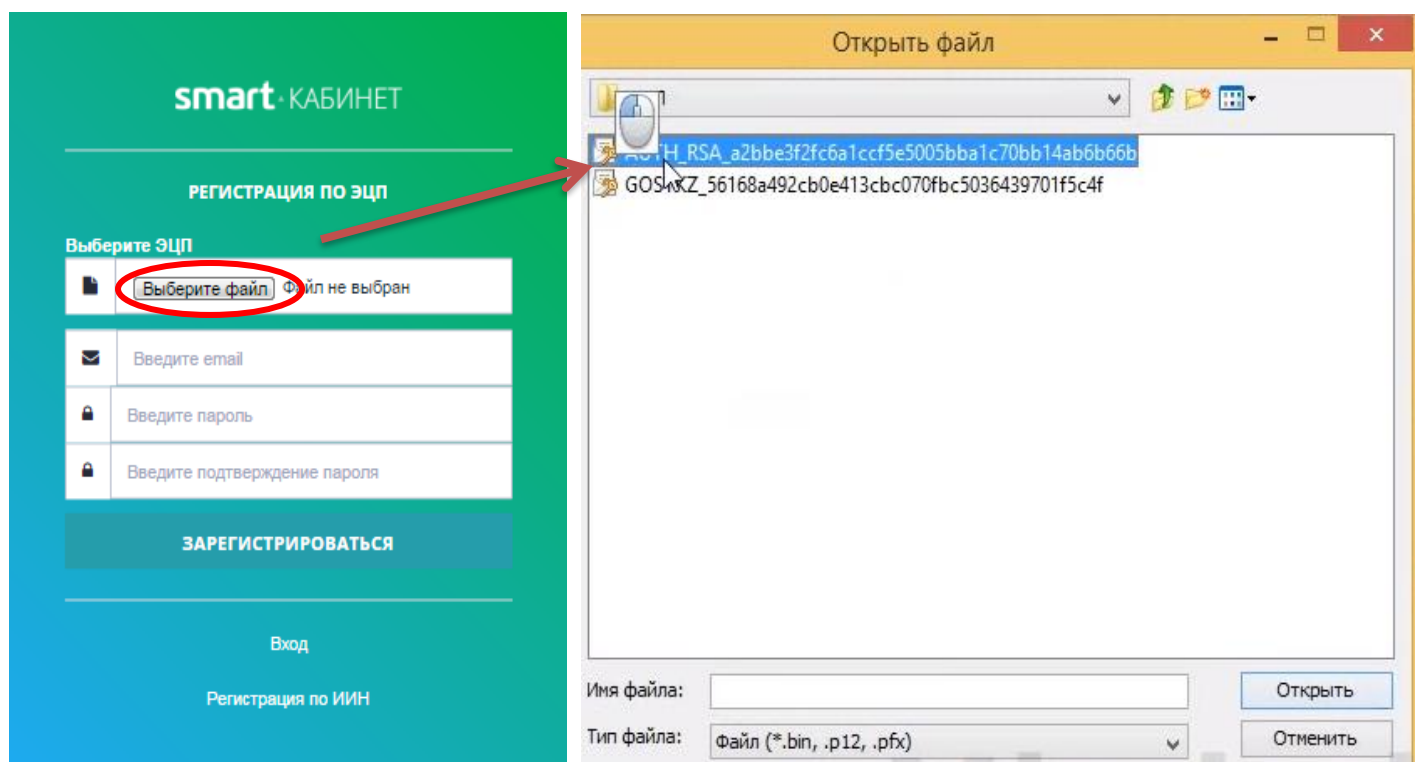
smart·КАБИНЕТ

РЕГИСТРАЦИЯ ПО ЭЦП

Выберите ЭЦП

Выберите файл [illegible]айл не выбран

Введите email

Введите пароль

Введите подтверждение пароля

ЗАРЕГИСТРИРОВАТЬСЯ

Вход

Регистрация по ИИН

Открыть файл

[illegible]TH_RSA_a2bbe3f2fc6a1ccf5e5005bba1c70bb14ab6b66b

GOS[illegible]KZ_56168a492cb0e413cbc070fbc5036439701f5c4f

Имя файла:

Открыть

Тип файла:

Файл (*.bin, .p12, .pfx)

Отменить